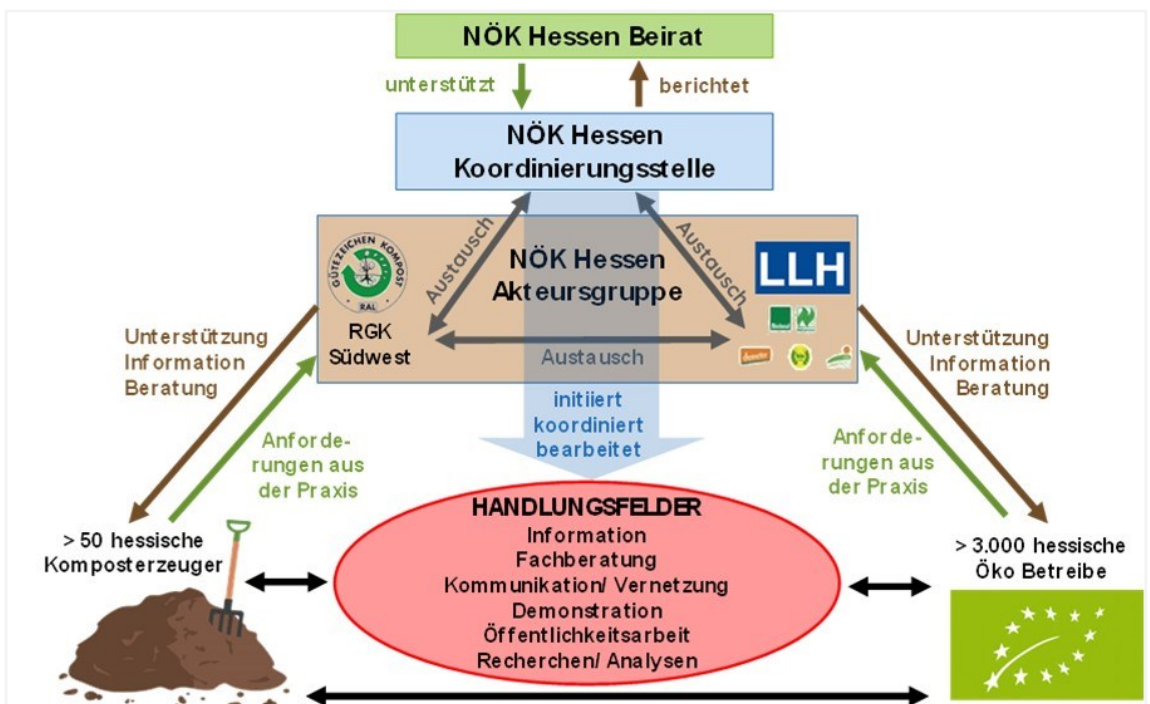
NÖK Hessen Beirat

unterstützt

berichtet

NÖK Hessen Koordinierungsstelle

Austausch

Austausch

NÖK Hessen Akteursgruppe

GÜTEZEICHEN KOMPOST RAL

LLH

RGK Südwest

Austausch

demeter

Unterstützung Information Beratung

Unterstützung Information Beratung

initiiert koordiniert bearbeitet

Anforderungen aus der Praxis

Anforderungen aus der Praxis

> 50 hessische Komposterzeuger

HANDLUNGSFELDER
Information
Fachberatung
Kommunikation/ Vernetzung
Demonstration
Öffentlichkeitsarbeit
Recherchen/ Analysen

> 3.000 hessische Öko Betreibe